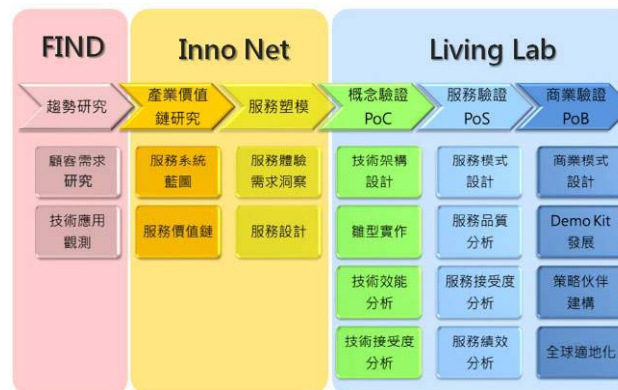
FIND

Inno Net

Living Lab

| 趨勢研究 | 產業價值鏈研究 | 服務塑模 | 概念驗證 PoC | 服務驗證 PoS | 商業驗證 PoB |
|---|---|---|---|---|---|
| 顧客需求研究 | 服務系統藍圖 | 服務體驗需求洞察 | 技術架構設計 | 服務模式設計 | 商業模式設計 |
| 技術應用觀測 | 服務價值鏈 | 服務設計 | 雛型實作 | 服務品質分析 | Demo Kit 發展 |
| | | | 技術效能分析 | 服務接受度分析 | 策略伙伴建構 |
| | | | 技術接受度分析 | 服務績效分析 | 全球適地化 |